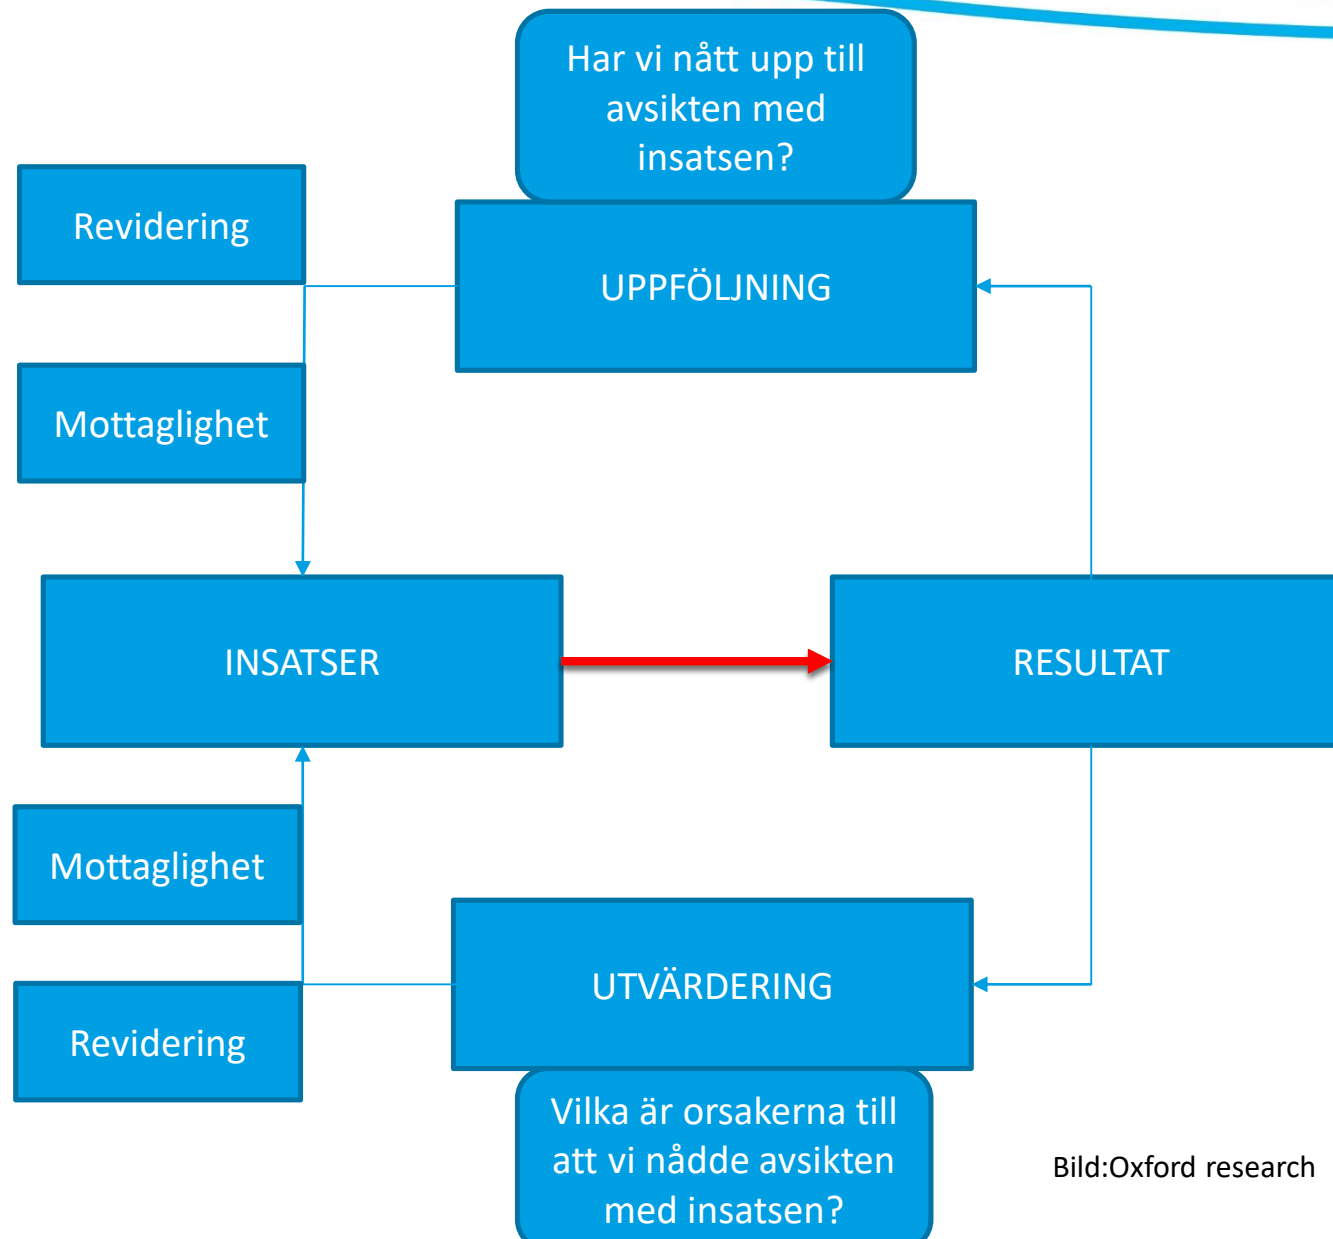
Har vi nått upp till avsikten med insatsen?

Revidering

UPPFÖLJNING

Mottaglighet

INSATSER

RESULTAT

Mottaglighet

Revidering

UTVÄRDERING

Vilka är orsakerna till att vi nådde avsikten med insatsen?

Bild:Oxford research